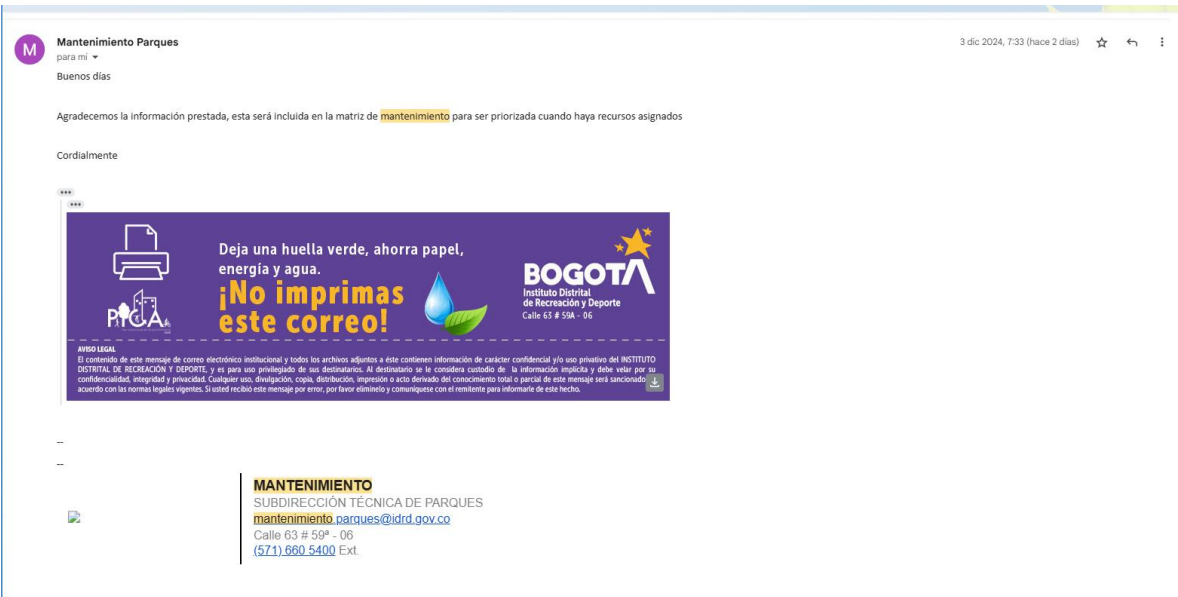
M

Mantenimiento Parques
para mí

3 dic 2024, 7:33 (hace 2 días)

Buenos días

Agradecemos la información prestada, esta será incluida en la matriz de mantenimiento para ser priorizada cuando haya recursos asignados

Cordialmente

•••

•••

Deja una huella verde, ahorra papel, energía y agua.
¡No imprimas este correo!

PIGA

BOGOTA
Instituto Distrital de Recreación y Deporte
Calle 63 # 59A - 06

AVISO LEGAL
El contenido de este mensaje de correo electrónico institucional y todos los archivos adjuntos a éste contienen información de carácter confidencial y/o uso privativo del INSTITUTO DISTRITAL DE RECREACIÓN Y DEPORTE, y es para uso privilegiado de sus destinatarios. Al destinatario se le considera custodio de la información implícita y debe velar por su confidencialidad, integridad y privacidad. Cualquier uso, divulgación, copia, distribución, impresión o acto derivado del conocimiento total o parcial de este mensaje será sancionado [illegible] acuerdo con las normas legales vigentes. Si usted recibió este mensaje por error, por favor elimínelo y comuníquese con el remitente para informarle de este hecho.

--

--

MANTENIMIENTO
SUBDIRECCIÓN TÉCNICA DE PARQUES
mantenimiento.parques@idrd.gov.co
Calle 63 # 59ª - 06
(571) 660 5400 Ext.